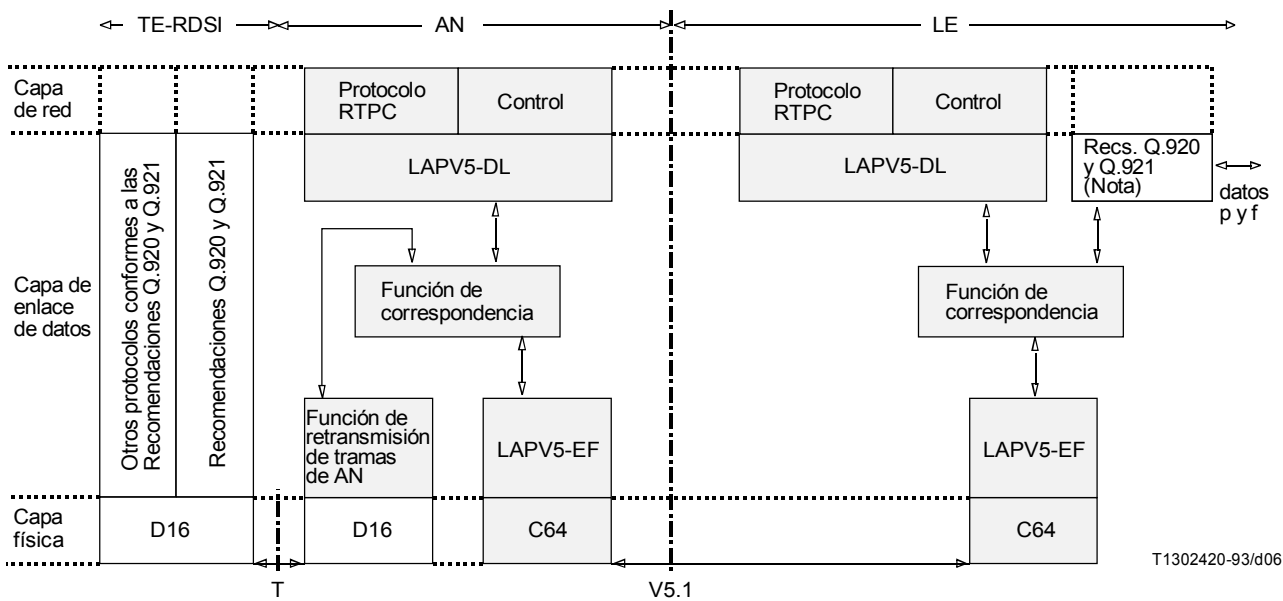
TE-RDSI
AN
LE

Capa de red

Protocolo RTPC
Control

Protocolo RTPC
Control

Otros protocolos conformes a las Recomendaciones Q.920 y Q.921
Recomendaciones Q.920 y Q.921

LAPV5-DL

LAPV5-DL

Recs. Q.920 y Q.921 (Nota)

datos p y f

Capa de enlace de datos

Función de correspondencia

Función de correspondencia

Función de retransmisión de tramas de AN

LAPV5-EF

LAPV5-EF

Capa física

D16
D16
C64
C64

T
V5.1

T1302420-93/d06